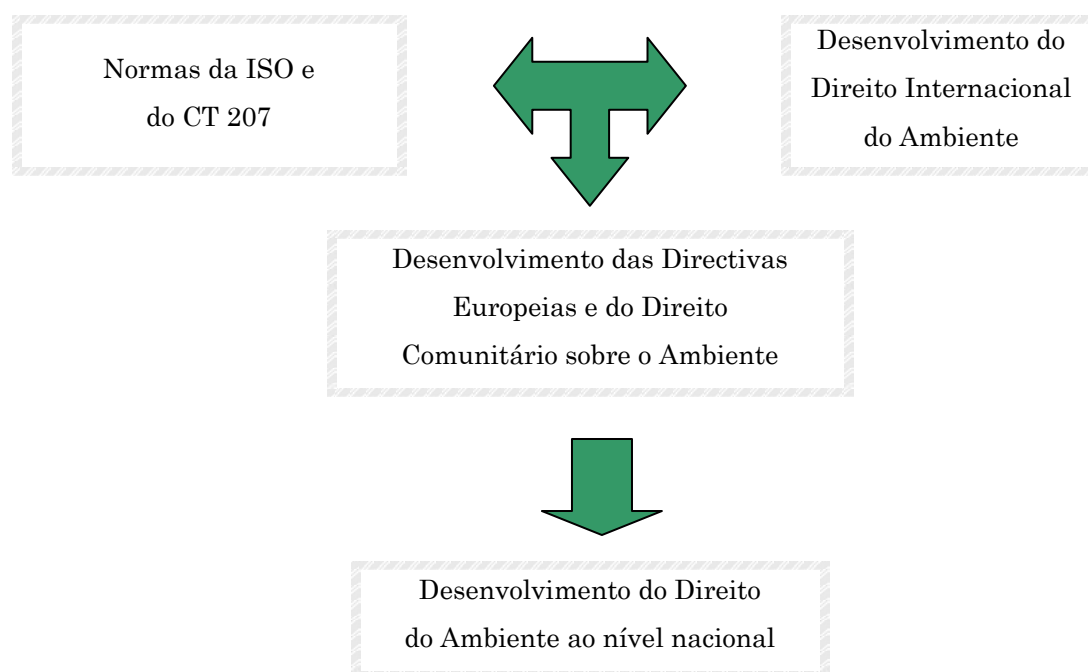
Normas da ISO e do CT 207

Desenvolvimento do Direito Internacional do Ambiente

Desenvolvimento das Directivas Europeias e do Direito Comunitário sobre o Ambiente

Desenvolvimento do Direito do Ambiente ao nível nacional